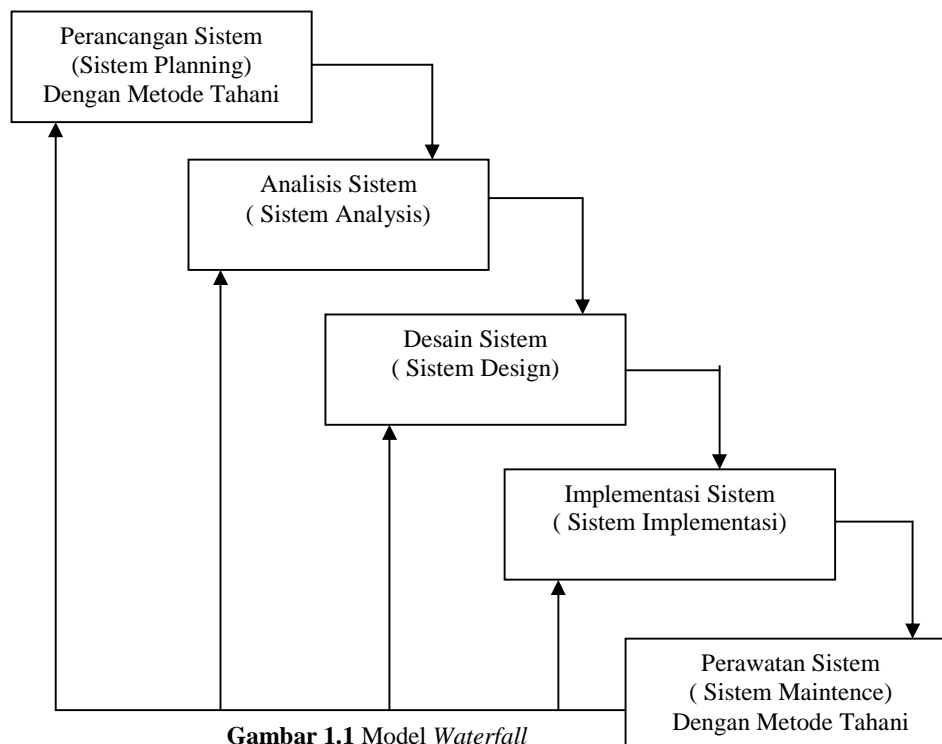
Perancangan Sistem
(Sistem Planning)
Dengan Metode Tahani

Analisis Sistem
( Sistem Analysis)

Desain Sistem
( Sistem Design)

Implementasi Sistem
( Sistem Implementasi)

Perawatan Sistem
( Sistem Maintence)
Dengan Metode Tahani

**Gambar 1.1** Model *Waterfall*